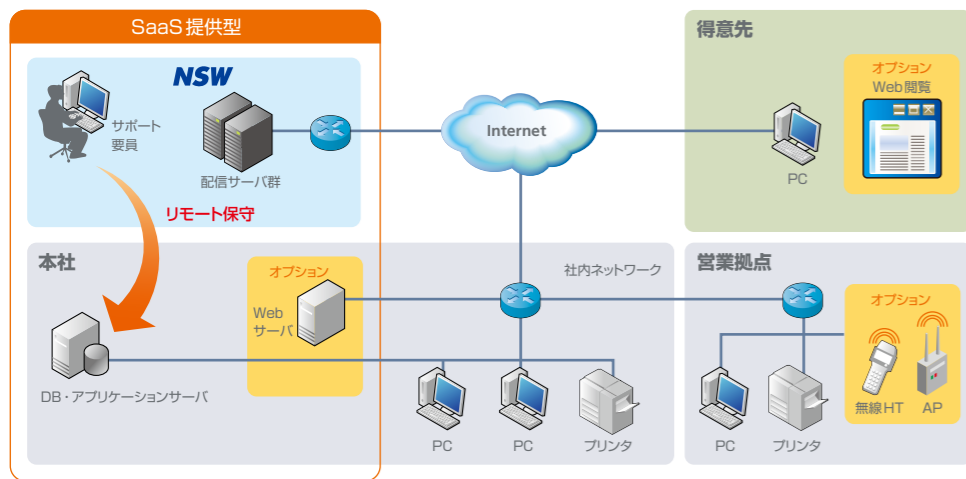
SaaS提供型

NSW

サポート要員

配信サーバ群

リモート保守

本社

オプション

Webサーバ

DB・アプリケーションサーバ

Internet

社内ネットワーク

PC

PC

プリンタ

得意先

オプション

Web閲覧

PC

営業拠点

オプション

無線HT

AP

PC

プリンタ